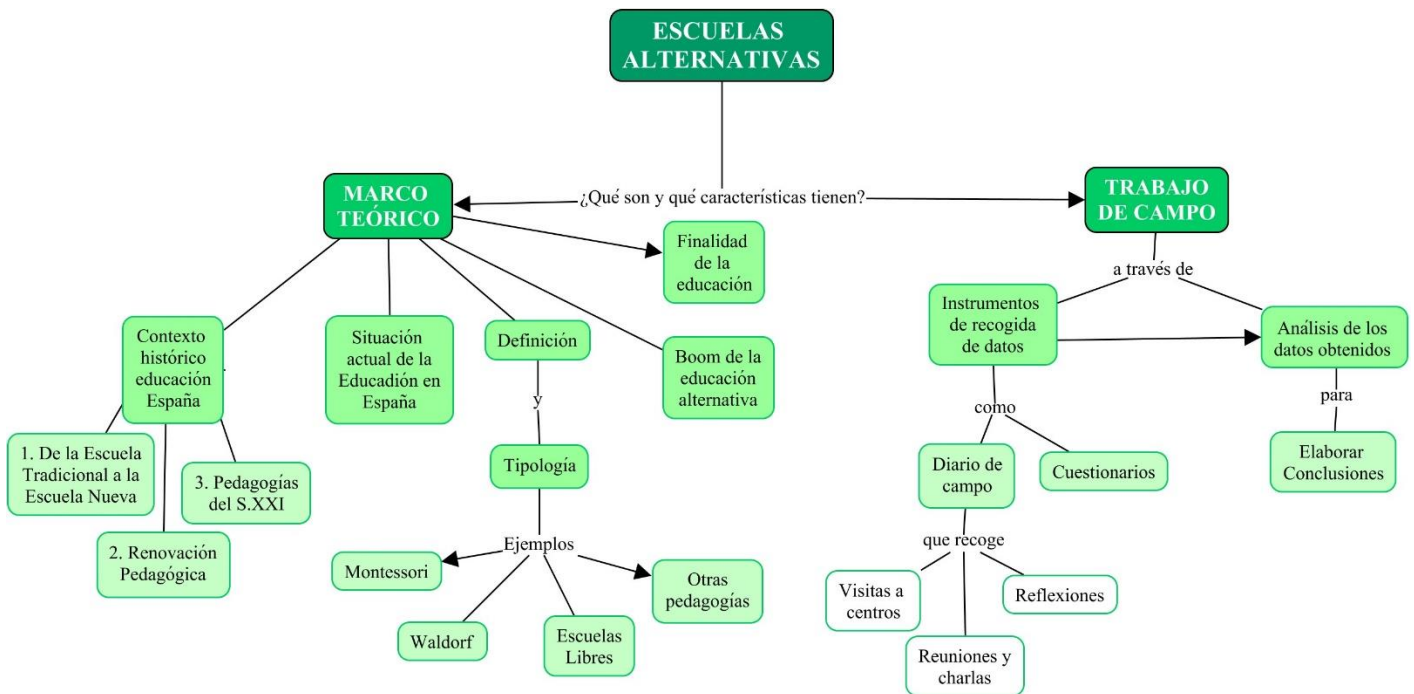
ESCUELAS ALTERNATIVAS

¿Qué son y qué características tienen?

MARCO TEÓRICO

TRABAJO DE CAMPO

Finalidad de la educación

Contexto histórico educación España

Situación actual de la Educadión en España

Definición

y

Tipología

Ejemplos

Boom de la educación alternativa

1. De la Escuela Tradicional a la Escuela Nueva

2. Renovación Pedagógica

3. Pedagogías del S.XXI

Montessori

Waldorf

Escuelas Libres

Otras pedagogías

a través de

Instrumentos de recogida de datos

Análisis de los datos obtenidos

como

Diario de campo

Cuestionarios

para

Elaborar Conclusiones

que recoge

Visitas a centros

Reuniones y charlas

Reflexiones